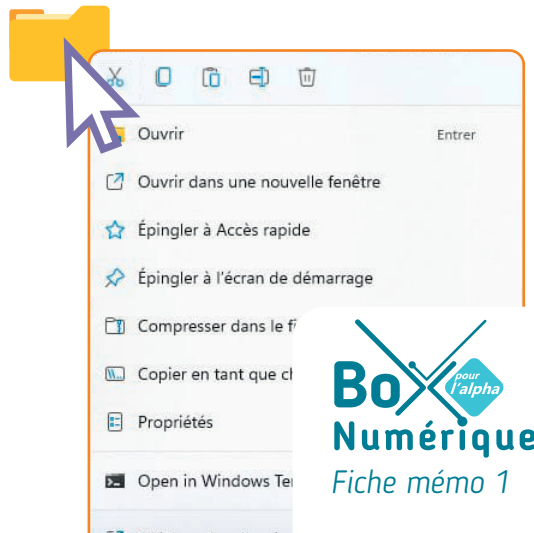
Ouvrir Entrer

Ouvrir dans une nouvelle fenêtre

Épingler à Accès rapide

Épingler à l'écran de démarrage

Compresser dans le fi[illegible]

Copier en tant que ch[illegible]

Propriétés

Open in Windows Ter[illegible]

Box pour l'alpha Numérique

Fiche mémo 1